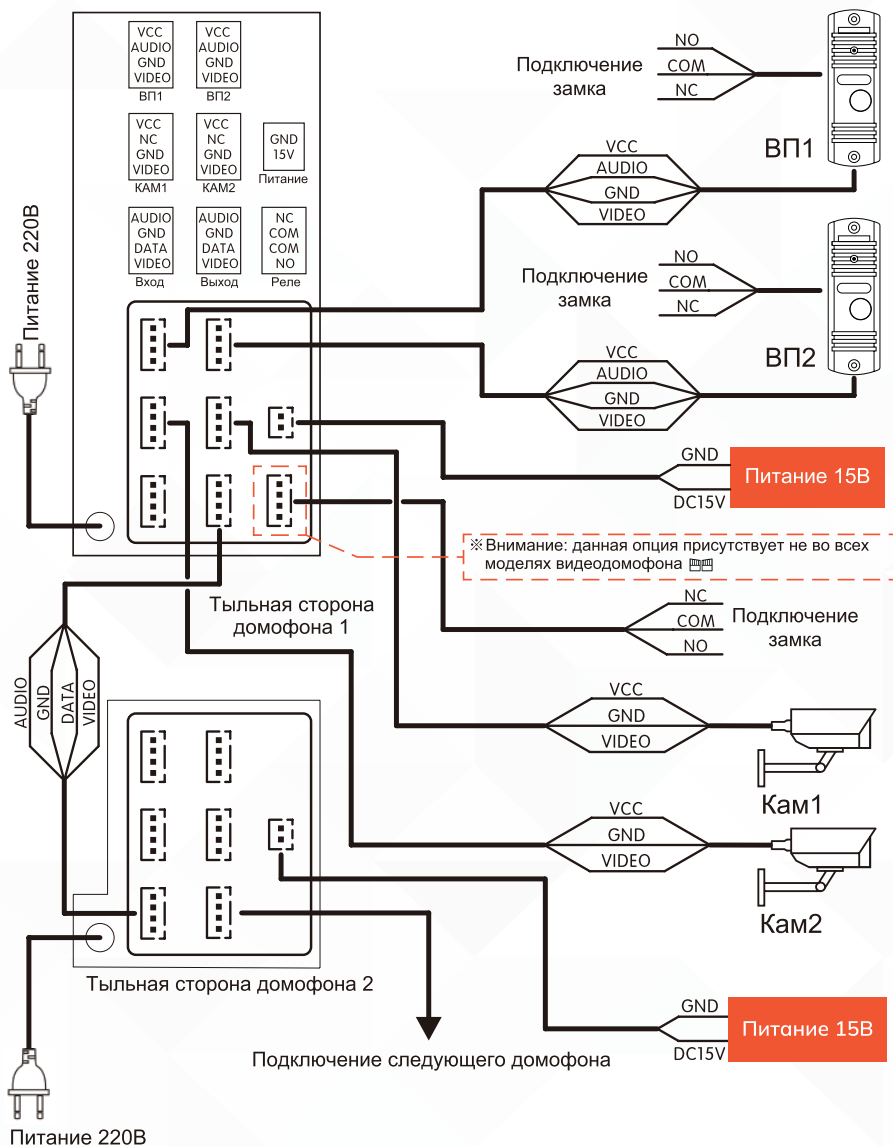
VCC
AUDIO
GND
VIDEO
ВП1

VCC
AUDIO
GND
VIDEO
ВП2

VCC
NC
GND
VIDEO
КАМ1

VCC
NC
GND
VIDEO
КАМ2

GND
15V
Питание

AUDIO
GND
DATA
VIDEO
Вход

AUDIO
GND
DATA
VIDEO
Выход

NC
COM
COM
NO
Реле

Питание 220В

NO
COM
NC
Подключение замка

VCC
AUDIO
GND
VIDEO

ВП1

NO
COM
NC
Подключение замка

VCC
AUDIO
GND
VIDEO

ВП2

GND
DC15V
Питание 15В

※Внимание: данная опция присутствует не во всех моделях видеодомофона

Тыльная сторона домофона 1

NC
COM
NO
Подключение замка

AUDIO
GND
DATA
VIDEO

VCC
GND
VIDEO
Кам1

VCC
GND
VIDEO
Кам2

Тыльная сторона домофона 2

GND
DC15V
Питание 15В

Подключение следующего домофона

Питание 220В